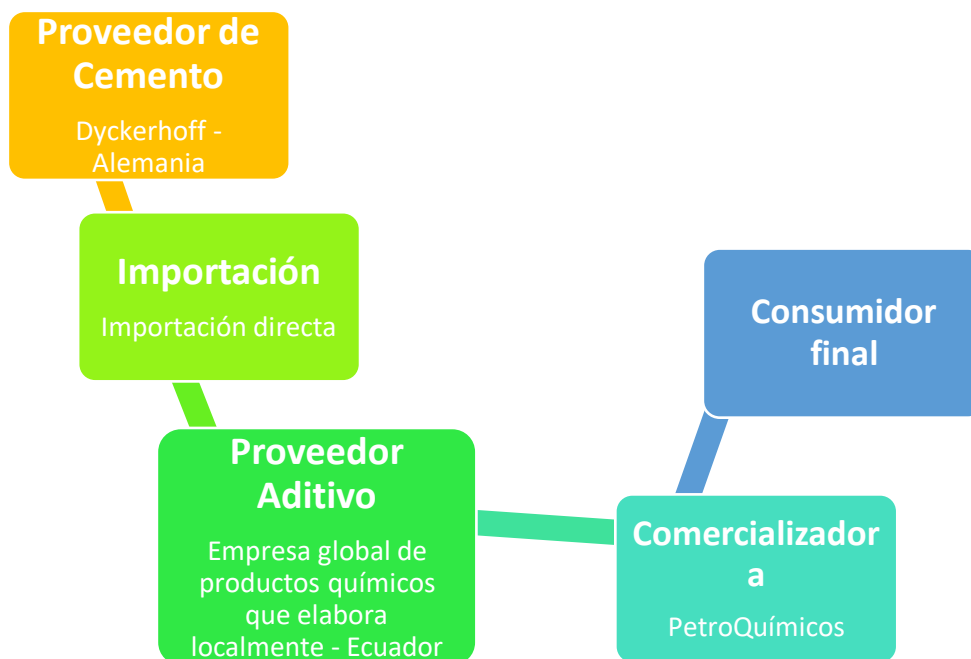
Proveedor de Cemento

Dyckerhoff - Alemania

Importación

Importación directa

Consumidor final

Proveedor Aditivo

Empresa global de productos químicos que elabora localmente - Ecuador

Comercializador a

PetroQuímicos